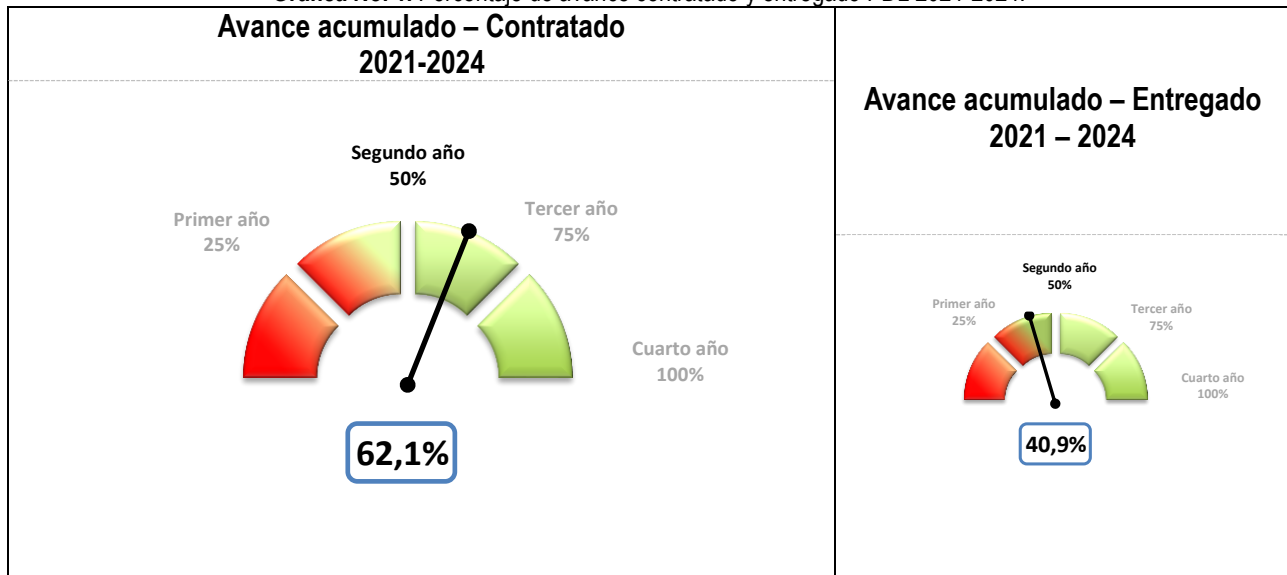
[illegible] Porcentaje de avance contratado y entregado PDE 2021-2024.

Avance acumulado – Contratado 2021-2024

Segundo año 50%

Primer año 25%

Tercer año 75%

Cuarto año 100%

62,1%

Avance acumulado – Entregado 2021 – 2024

Segundo año 50%

Primer año 25%

Tercer año 75%

Cuarto año 100%

40,9%